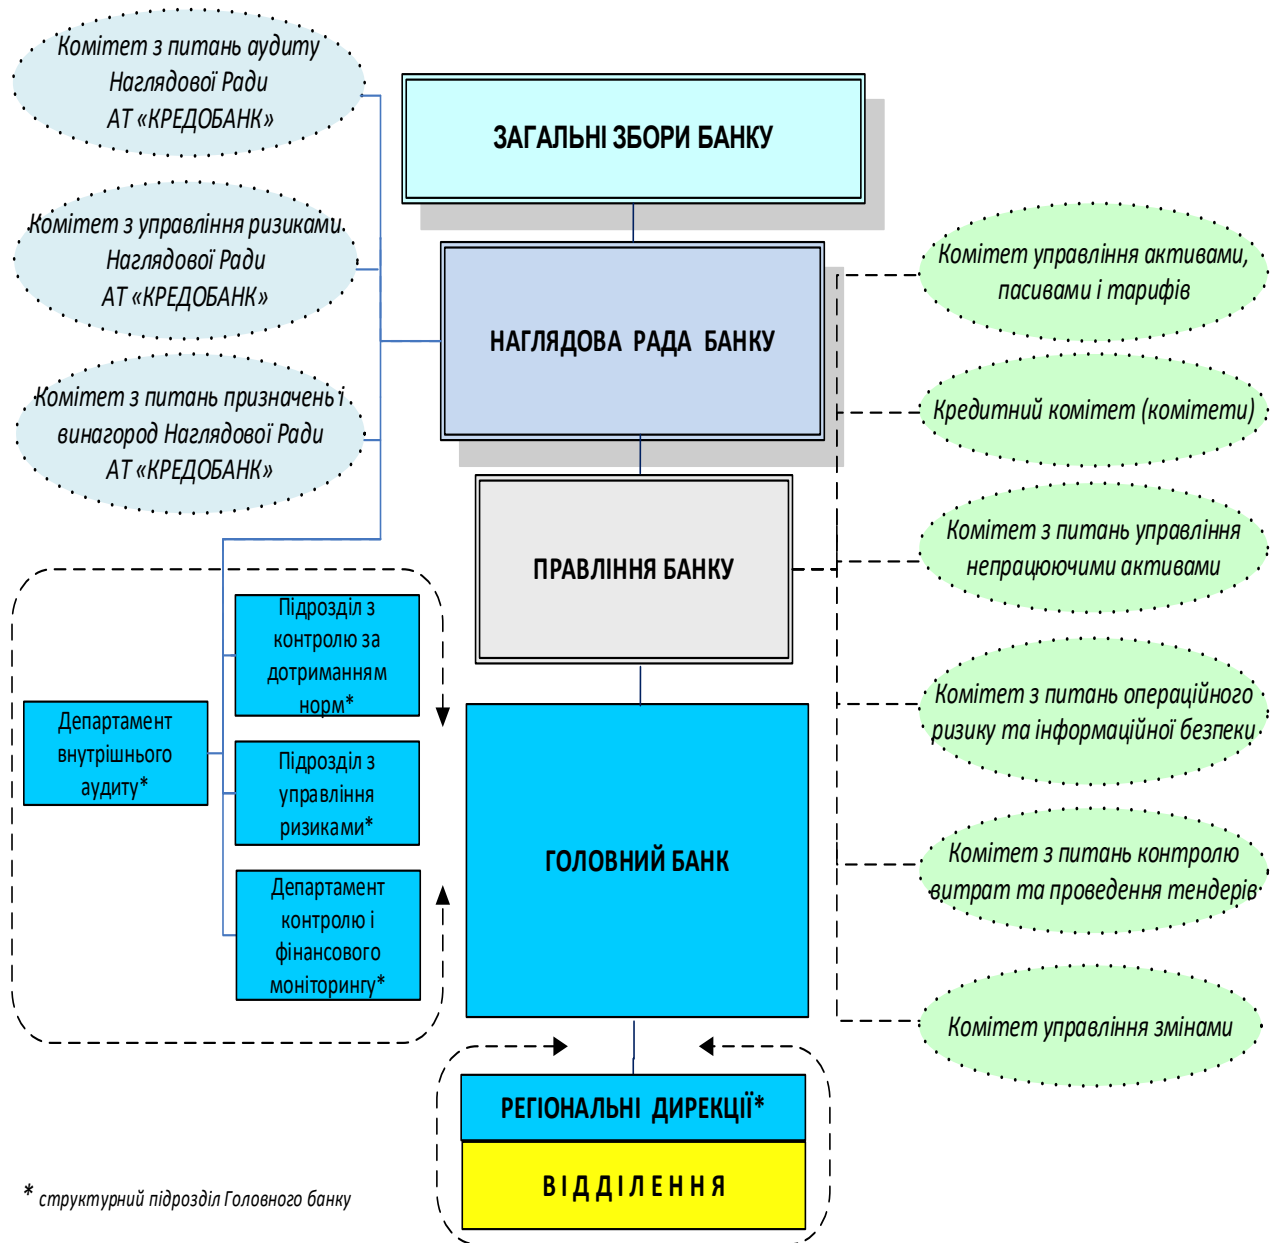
Комітет з питань аудиту Наглядової Ради АТ «КРЕДОБАНК»

Комітет з управління ризиками Наглядової Ради АТ «КРЕДОБАНК»

Комітет з питань призначень і винагород Наглядової Ради АТ «КРЕДОБАНК»

ЗАГАЛЬНІ ЗБОРИ БАНКУ

НАГЛЯДОВА РАДА БАНКУ

ПРАВЛІННЯ БАНКУ

ГОЛОВНИЙ БАНК

Комітет управління активами, пасивами і тарифів

Кредитний комітет (комітети)

Комітет з питань управління непрацюючими активами

Комітет з питань операційного ризику та інформаційної безпеки

Комітет з питань контролю витрат та проведення тендерів

Комітет управління змінами

Департамент внутрішнього аудиту*

Підрозділ з контролю за дотриманням норм*

Підрозділ з управління ризиками*

Департамент контролю і фінансового моніторингу*

РЕГІОНАЛЬНІ ДИРЕКЦІЇ*

ВІДДІЛЕННЯ

* структурний підрозділ Головного банку